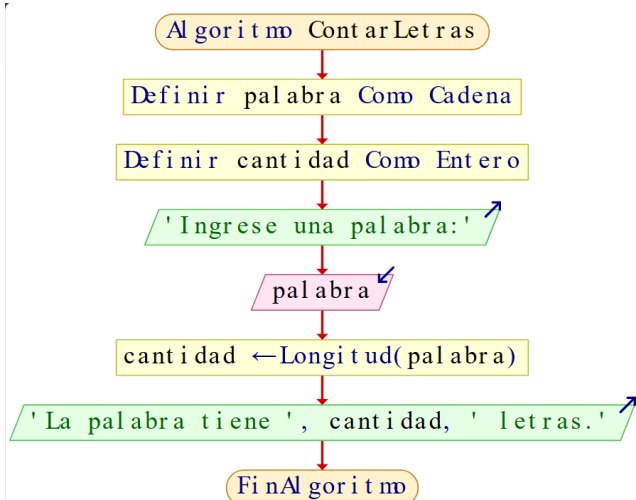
Algoritmo ContarLetras

Definir palabra Como Cadena

Definir cantidad Como Entero

'Ingrese una palabra:'

palabra

cantidad ←Longitud(palabra)

'La palabra tiene ', cantidad, ' letras.'

FinAlgoritmo